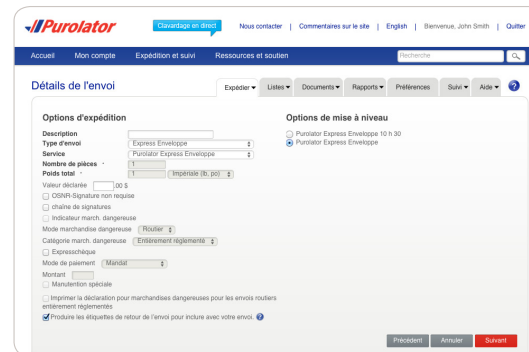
Purolator

Clavardage en direct

Nous contacter | Commentaires sur le site | English | Bienvenue, John Smith | Quitter

Accueil Mon compte Expédition et suivi Ressources et soutien

Rechercher

Détails de l'envoi

Expédier ▾ Listes ▾ Documents ▾ Rapports ▾ Préférences Suivi ▾ Aide ▾ ?

Options d'expédition

Description
Type d'envoi Express Enveloppe
Service Purolator Express Enveloppe
Nombre de pièces * 1
Poids total * 1 Impériale (lb, po)
Valeur déclarée .00 $
DSNR-Signature non requise
chaîne de signatures
Indicateur march. dangereuse
Mode marchandise dangereuse Routier
Catégorie march. dangereuse Entièrement réglementé
Expresschèque
Mode de paiement Mandat
Montant
Manutention spéciale
Imprimer la déclaration pour marchandises dangereuses pour les envois routiers entièrement réglementés
Produire les étiquettes de retour de l'envoi pour inclure avec votre envoi. ?

Options de mise à niveau

Purolator Express Enveloppe 10 h 30
Purolator Express Enveloppe

Précédent Annuler Suivant